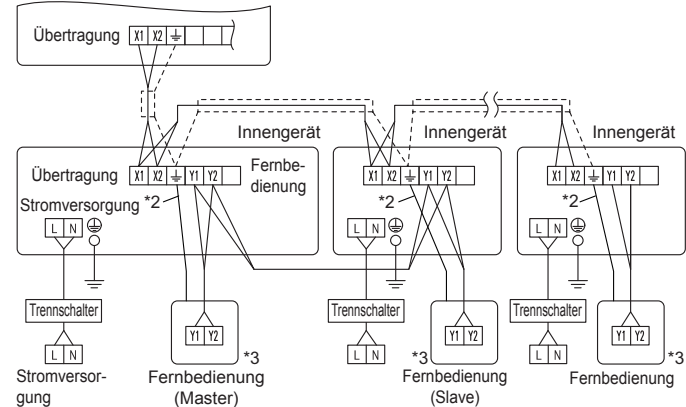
Übertragung X1 X2 ⏚

Innengerät

Übertragung X1 X2 ⏚ Y1 Y2

Fernbedienung

Stromversorgung

*2

L N ⏚

Trennschalter

L N

Stromversorgung

Y1 Y2

*3

Fernbedienung (Master)

Innengerät

X1 X2 ⏚ Y1 Y2

*2

L N ⏚

Trennschalter

L N

Y1 Y2

*3

Fernbedienung (Slave)

Innengerät

X1 X2 ⏚ Y1 Y2

*2

L N ⏚

Trennschalter

L N

Y1 Y2

*3

Fernbedienung